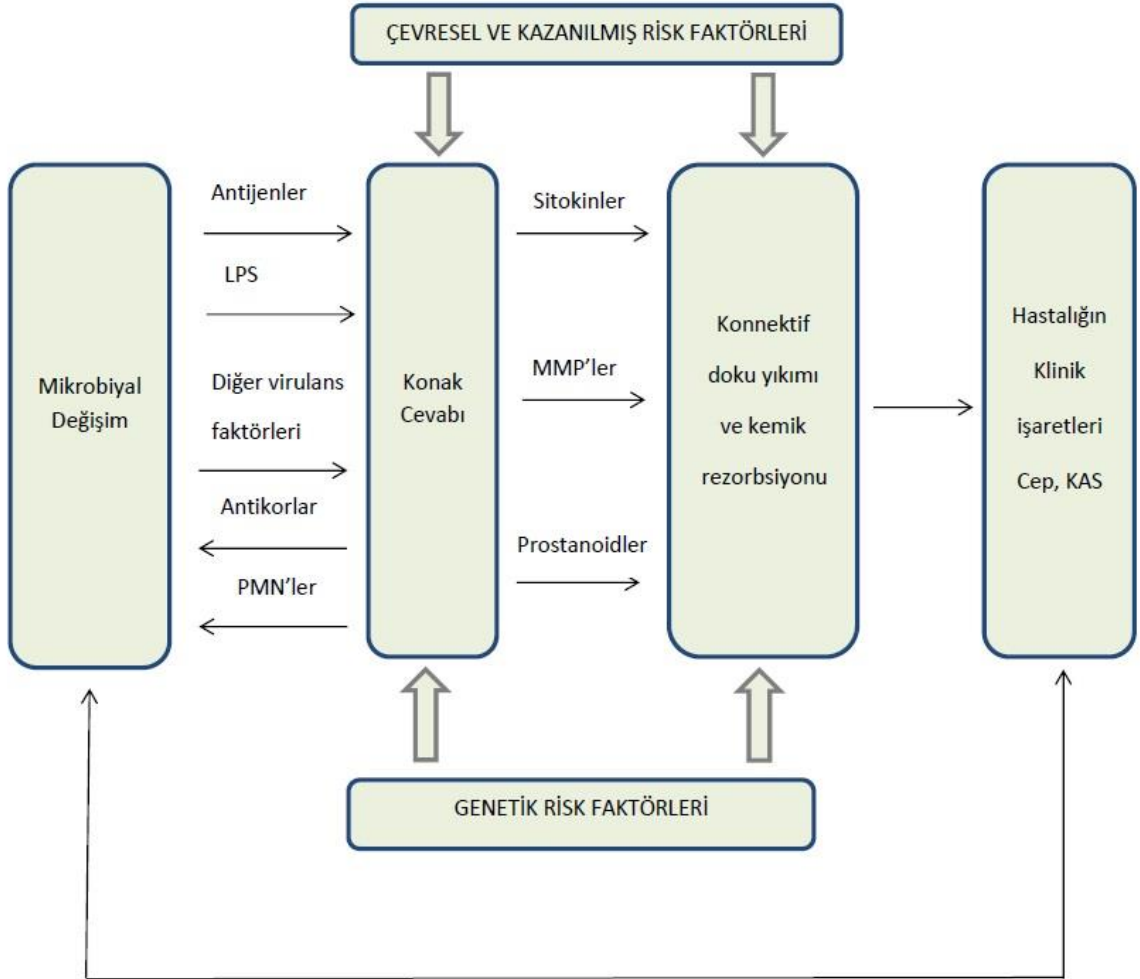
ÇEVRESEL VE KAZANILMIŞ RİSK FAKTÖRLERİ

Mikrobiyal Değişim

Antijenler

LPS

Diğer virulans faktörleri

Antikorlar

PMN'ler

Konak Cevabı

Sitokinler

MMP'ler

Prostanoidler

Konnektif doku yıkımı ve kemik rezorbsiyonu

Hastalığın Klinik işaretleri Cep, KAS

GENETİK RİSK FAKTÖRLERİ